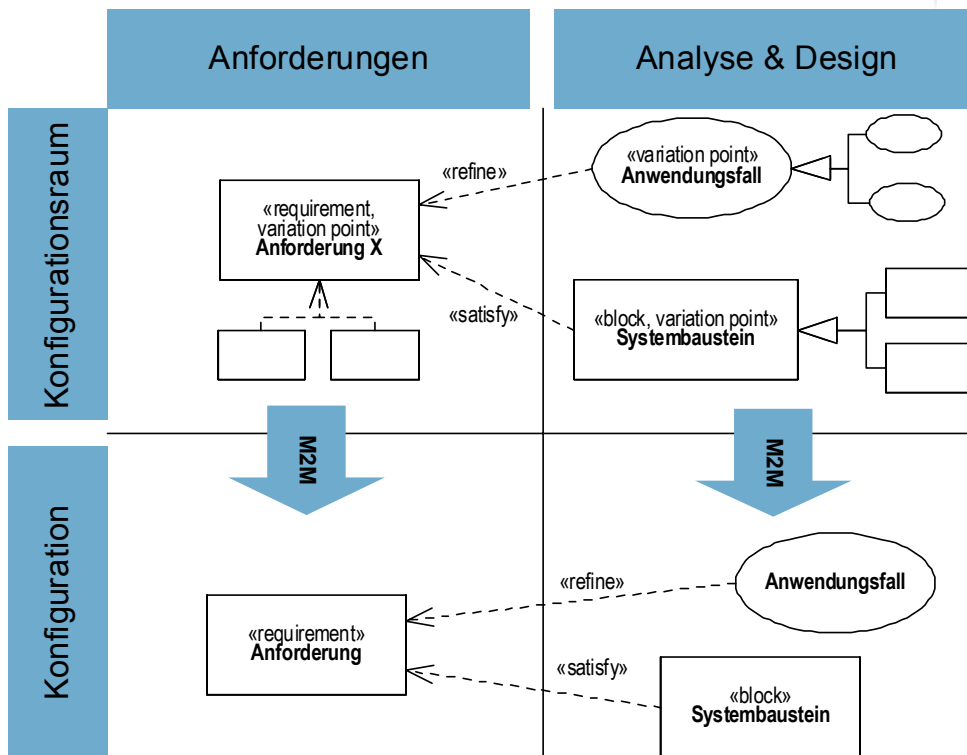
Anforderungen

Analyse & Design

Konfigurationsraum

«refine»

«variation point»
Anwendungsfall

«requirement, variation point»
Anforderung X

«satisfy»

«block, variation point»
Systembaustein

M2M

M2M

Konfiguration

«refine»

Anwendungsfall

«requirement»
Anforderung

«satisfy»

«block»
Systembaustein